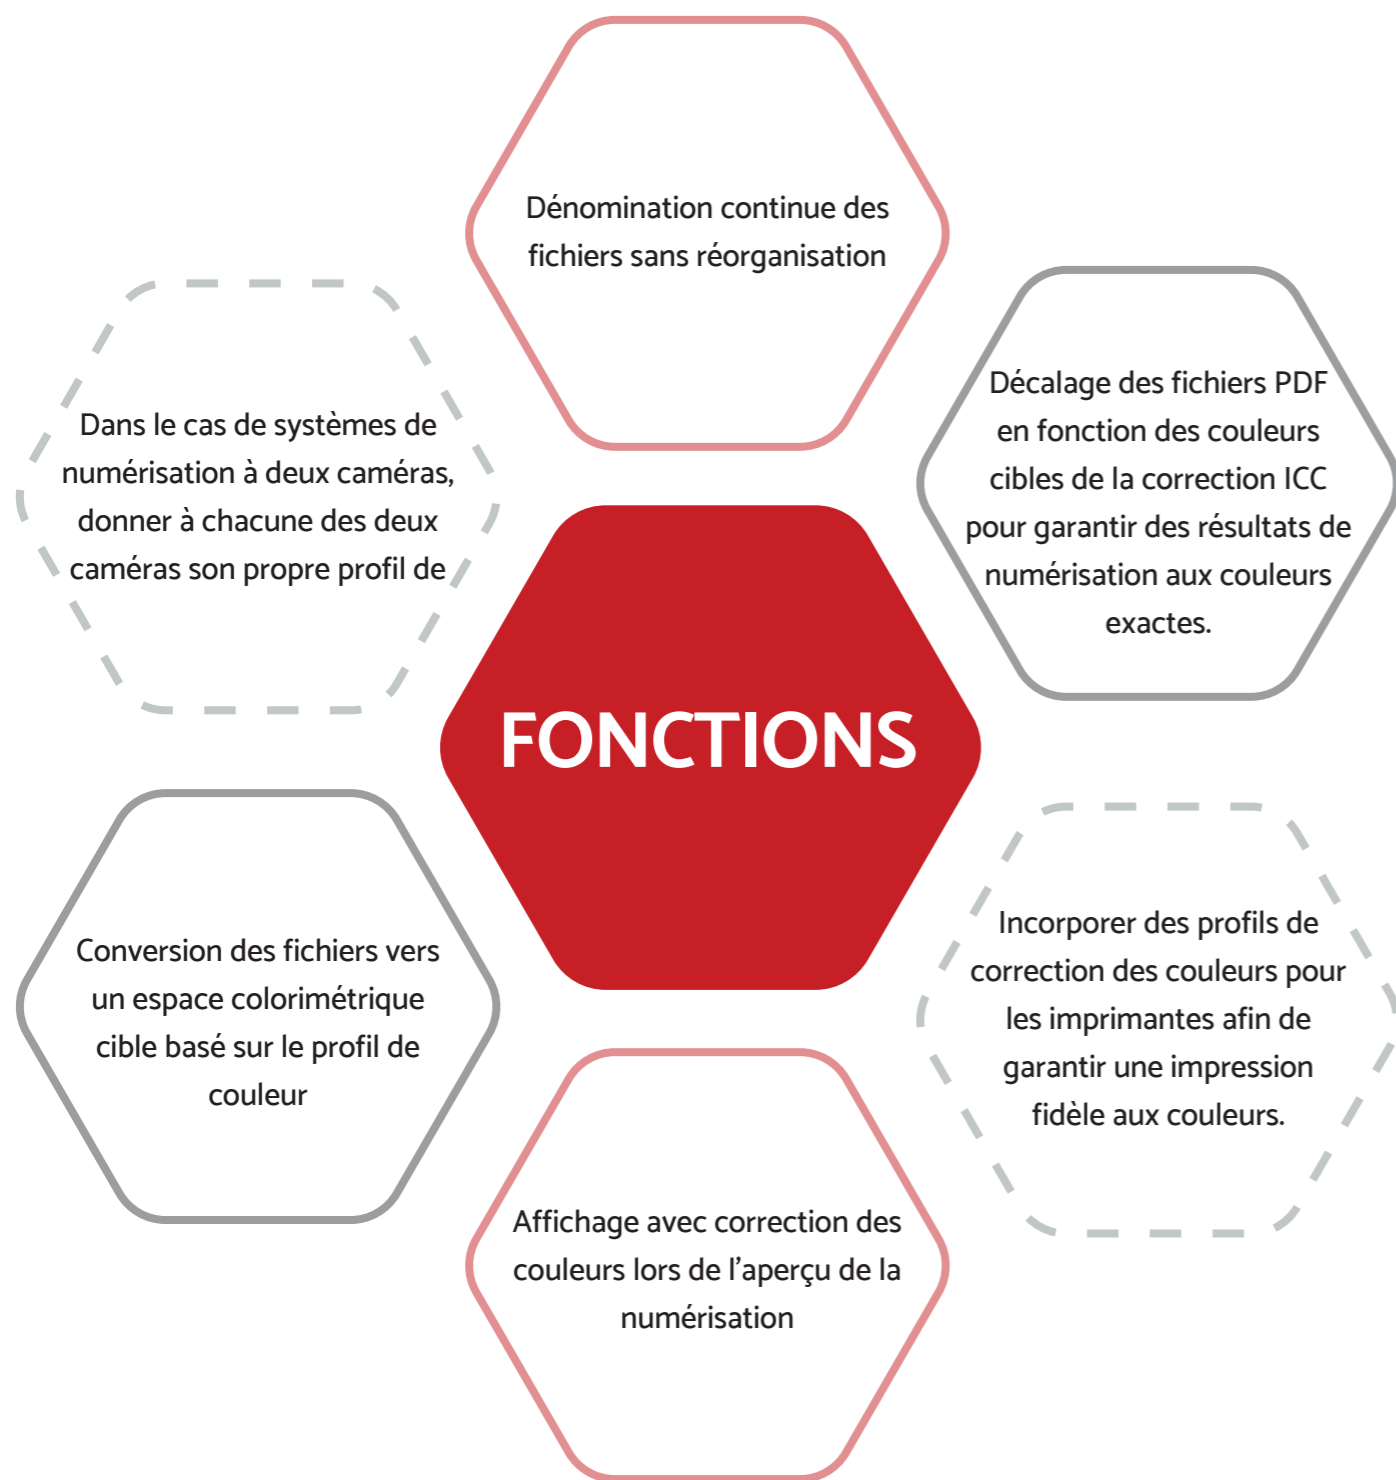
Dénomination continue des fichiers sans réorganisation

Dans le cas de systèmes de numérisation à deux caméras, donner à chacune des deux caméras son propre profil de

Décalage des fichiers PDF en fonction des couleurs cibles de la correction ICC pour garantir des résultats de numérisation aux couleurs exactes.

FONCTIONS

Conversion des fichiers vers un espace colorimétrique cible basé sur le profil de couleur

Incorporer des profils de correction des couleurs pour les imprimantes afin de garantir une impression fidèle aux couleurs.

Affichage avec correction des couleurs lors de l'aperçu de la numérisation